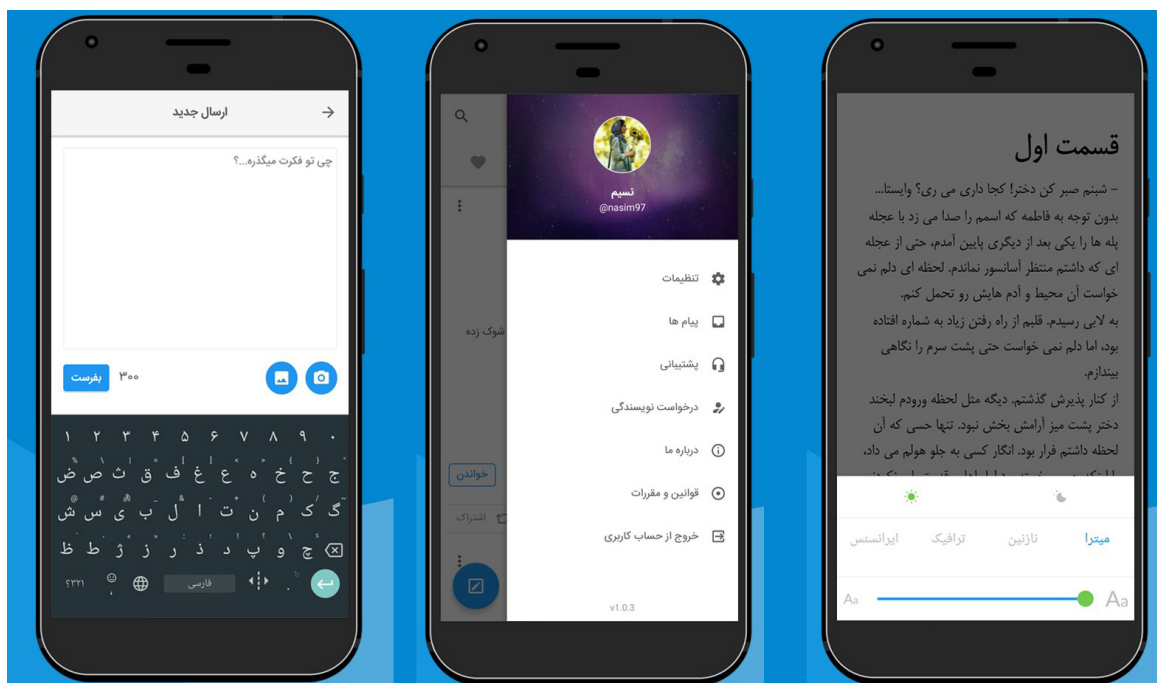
ارسال جدید

چی تو فکرت میگذره...؟

بفرست ۳۰۰

۱ ۲ ۳ ۴ ۵ ۶ ۷ ۸ ۹ ۰
ض ص ث ق ف غ ع ه خ ح ج
ش س ی ب ل ا ت ن م ک گ
ظ ط ز ر ذ د پ و ژ چ
؟۲۱ فارسی

نسیم
@nasim97

تنظیمات
پیام ها
پشتیبانی
درخواست نویسندگی
درباره ما
قوانین و مقررات
خروج از حساب کاربری

v1.0.3

شوک زده
خواندن
اشتراک

قسمت اول

– شبنم صبر کن دختر! کجا داری می ری؟ وایستا...
بدون توجه به فاطمه که اسمم را صدا می زد با عجله پله ها را یکی بعد از دیگری پایین آمدم، حتی از عجله ای که داشتم منتظر آسانسور نماندم. لحظه ای دلم نمی خواست آن محیط و آدم هایش رو تحمل کنم.
به لابی رسیدم. قلبم از راه رفتن زیاد به شماره افتاده بود، اما دلم نمی خواست حتی پشت سرم را نگاهی بیندازم.
از کنار پذیرش گذشتم. دیگه مثل لحظه ورودم لبخند دختر پشت میز آرامش بخش نبود. تنها حسی که آن لحظه داشتم فرار بود. انگار کسی به جلو هولم می داد،
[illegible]

میترا نازنین ترافیک ایرانسنس

Aa Aa